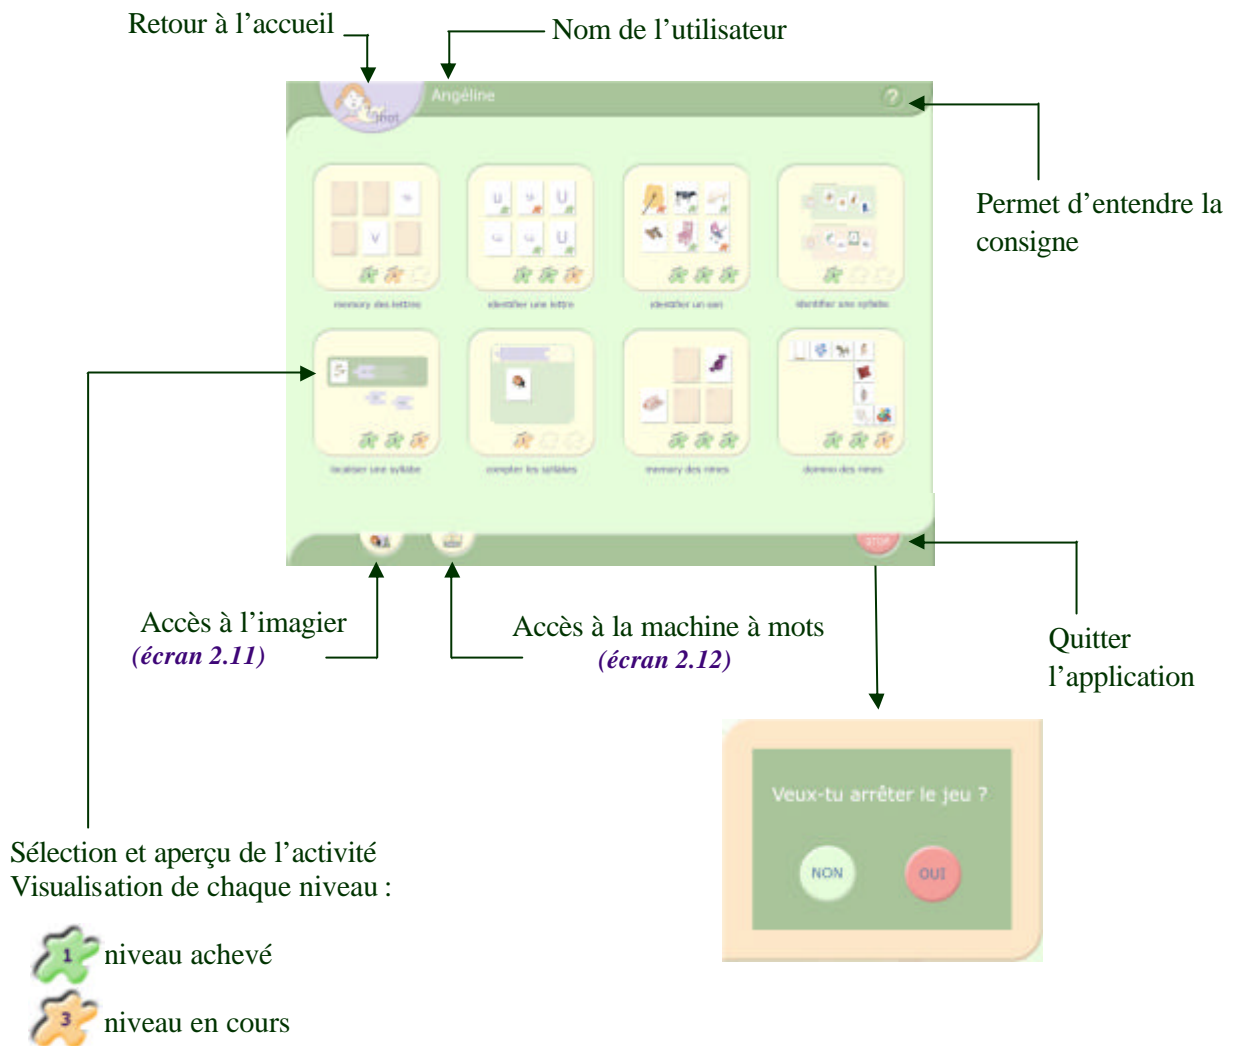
Retour à l'accueil

Nom de l'utilisateur

Angéline

?

Permet d'entendre la consigne

memory des lettres

identifier une lettre

identifier un son

identifier une syllabe

localiser une syllabe

compter les syllabes

memory des rimes

domino des rimes

STOP

Accès à l'imagier
(écran 2.11)

Accès à la machine à mots
(écran 2.12)

Quitter l'application

Veux-tu arrêter le jeu ?

NON

OUI

Sélection et aperçu de l'activité
Visualisation de chaque niveau :

1 niveau achevé

3 niveau en cours